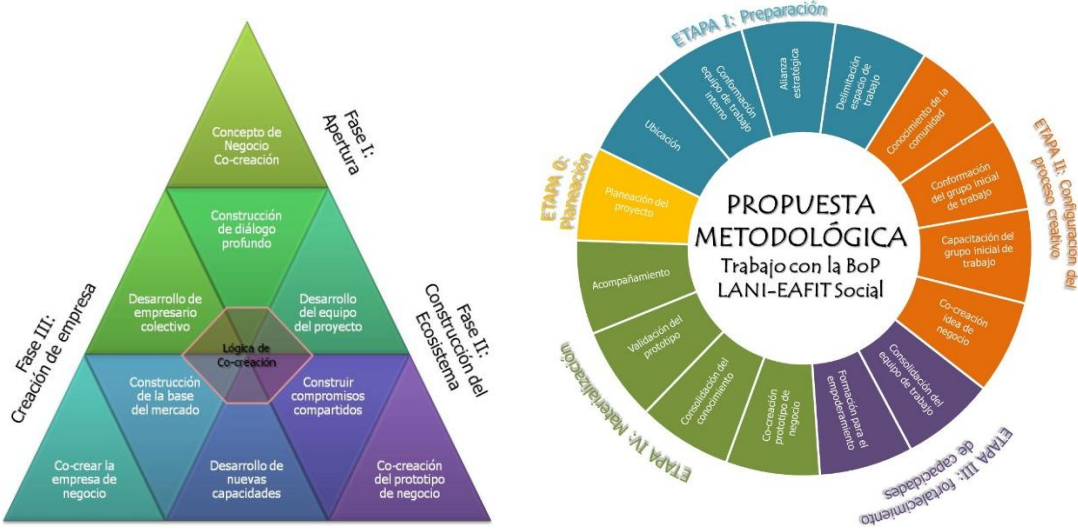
Fase I: Apertura

Concepto de Negocio Co-creación

Construcción de diálogo profundo

Desarrollo de empresario colectivo

Desarrollo del equipo del proyecto

Lógica de Co-creación

Construcción de la base del mercado

Construir compromisos compartidos

Co-crear la empresa de negocio

Desarrollo de nuevas capacidades

Co-creación del prototipo de negocio

Fase III: Creación de empresa

Fase II: Construcción del Ecosistema

ETAPA I: Preparación

Ubicación

Conformación equipo de trabajo interno

Alianza estratégica

Delimitación espacio de trabajo

ETAPA II: Configuración del proceso creativo

Conocimiento de la comunidad

Conformación del grupo inicial de trabajo

Capacitación del grupo inicial de trabajo

Co-creación idea de negocio

ETAPA III: fortalecimiento de capacidades

Consolidación del equipo de trabajo

Formación para el empoderamiento

ETAPA IV: Materialización

Co-creación prototipo de negocio

Consolidación del conocimiento

Validación del prototipo

Acompañamiento

ETAPA 0: Planeación

Planeación del proyecto

PROPUESTA METODOLÓGICA
Trabajo con la BoP
LANI-EAFIT Social